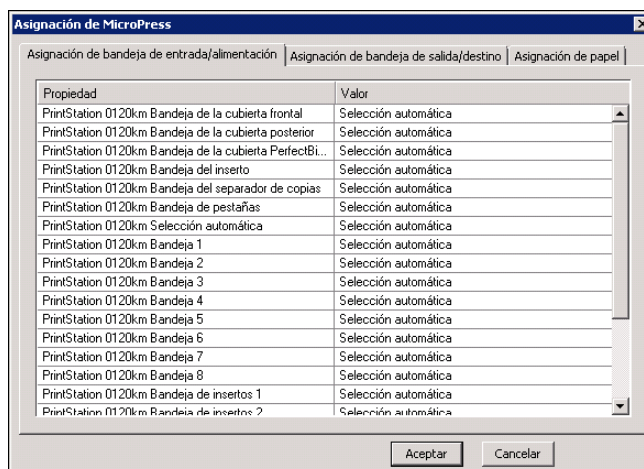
Asignación de MicroPress

Asignación de bandeja de entrada/alimentación | Asignación de bandeja de salida/destino | Asignación de papel

| Propiedad | Valor |
|---|---|
| PrintStation 0120km Bandeja de la cubierta frontal | Selección automática |
| PrintStation 0120km Bandeja de la cubierta posterior | Selección automática |
| PrintStation 0120km Bandeja de la cubierta PerfectBi... | Selección automática |
| PrintStation 0120km Bandeja del inserto | Selección automática |
| PrintStation 0120km Bandeja del separador de copias | Selección automática |
| PrintStation 0120km Bandeja de pestañas | Selección automática |
| PrintStation 0120km Selección automática | Selección automática |
| PrintStation 0120km Bandeja 1 | Selección automática |
| PrintStation 0120km Bandeja 2 | Selección automática |
| PrintStation 0120km Bandeja 3 | Selección automática |
| PrintStation 0120km Bandeja 4 | Selección automática |
| PrintStation 0120km Bandeja 5 | Selección automática |
| PrintStation 0120km Bandeja 6 | Selección automática |
| PrintStation 0120km Bandeja 7 | Selección automática |
| PrintStation 0120km Bandeja 8 | Selección automática |
| PrintStation 0120km Bandeja de insertos 1 | Selección automática |
| PrintStation 0120km Bandeja de insertos 2 | Selección automática |

Aceptar Cancelar